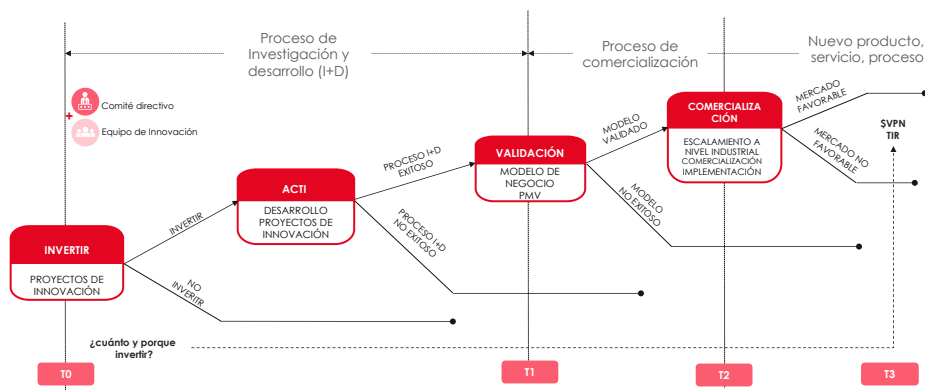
Proceso de Investigación y desarrollo (I+D)

Proceso de comercialización

Nuevo producto, servicio, proceso

Comité directivo

+

Equipo de Innovación

INVERTIR

PROYECTOS DE INNOVACIÓN

INVERTIR

NO INVERTIR

ACTI

DESARROLLO PROYECTOS DE INNOVACIÓN

PROCESO I+D EXITOSO

PROCESO I+D NO EXITOSO

VALIDACIÓN

MODELO DE NEGOCIO PMV

MODELO VALIDADO

MODELO NO EXITOSO

COMERCIALIZACIÓN

ESCALAMIENTO A NIVEL INDUSTRIAL COMERCIALIZACIÓN IMPLEMENTACIÓN

MERCADO FAVORABLE

MERCADO NO FAVORABLE

$VPN TIR

¿cuánto y porque invertir?

T0

T1

T2

T3